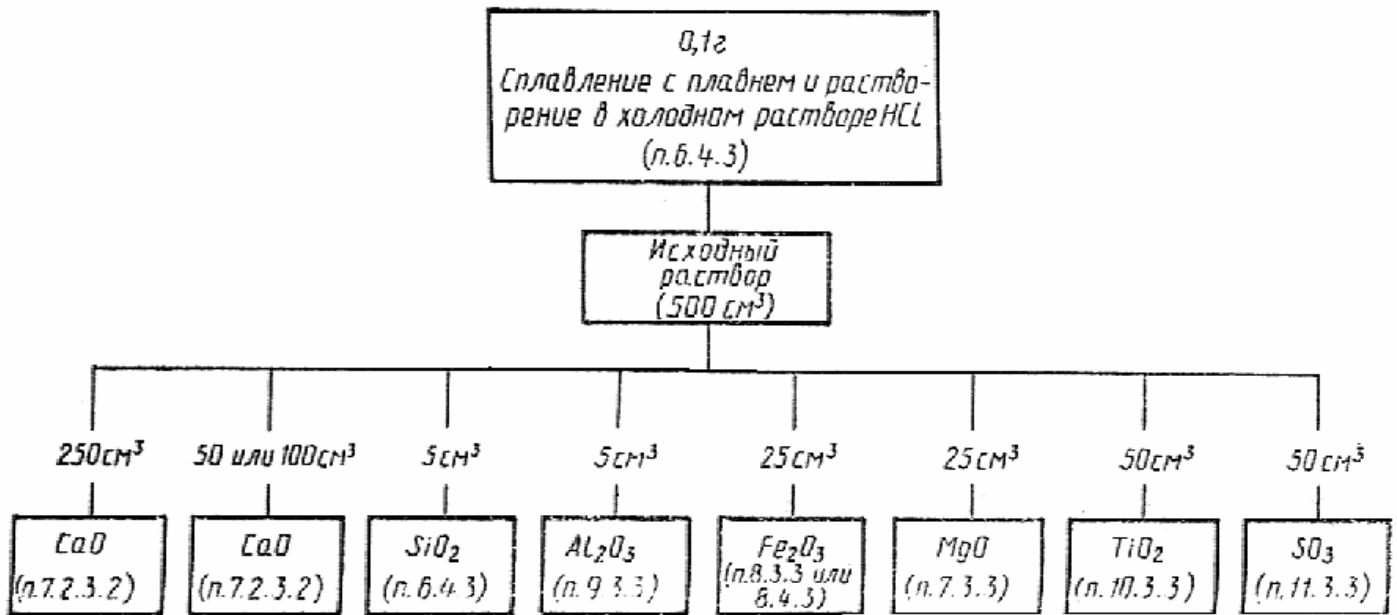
0,1г
Сплавление с плавнем и растворение в холодном растворе HCL
(п.6.4.3)

Исходный раствор
(500 см$^3$)

250см$^3$

50 или 100см$^3$

5см$^3$

5см$^3$

25см$^3$

25см$^3$

50см$^3$

50см$^3$

CaO
(п.7.2.3.2)

CaO
(п.7.2.3.2)

$SiO_2$
(п.6.4.3)

$Al_2O_3$
(п.9.3.3)

$Fe_2O_3$
(п.8.3.3 или 8.4.3)

MgO
(п.7.3.3)

$TiO_2$
(п.10.3.3)

$SO_3$
(п.11.3.3)